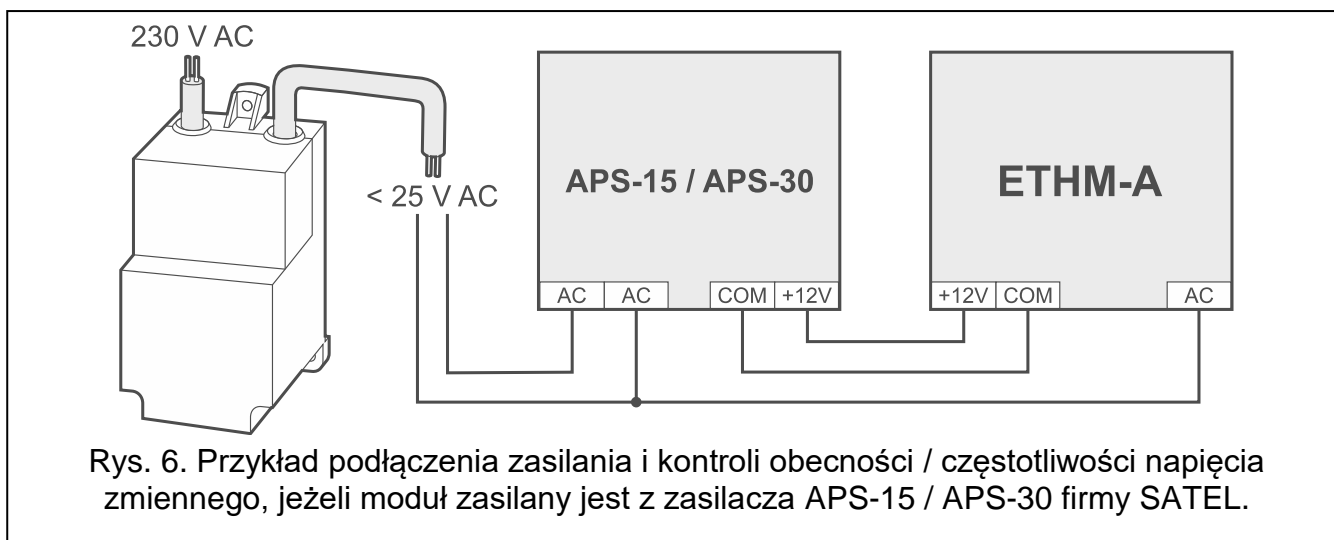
230 V AC

< 25 V AC

APS-15 / APS-30

AC AC COM +12V

ETHM-A

+12V COM AC

Rys. 6. Przykład podłączenia zasilania i kontroli obecności / częstotliwości napięcia zmiennego, jeżeli moduł zasilany jest z zasilacza APS-15 / APS-30 firmy SATEL.